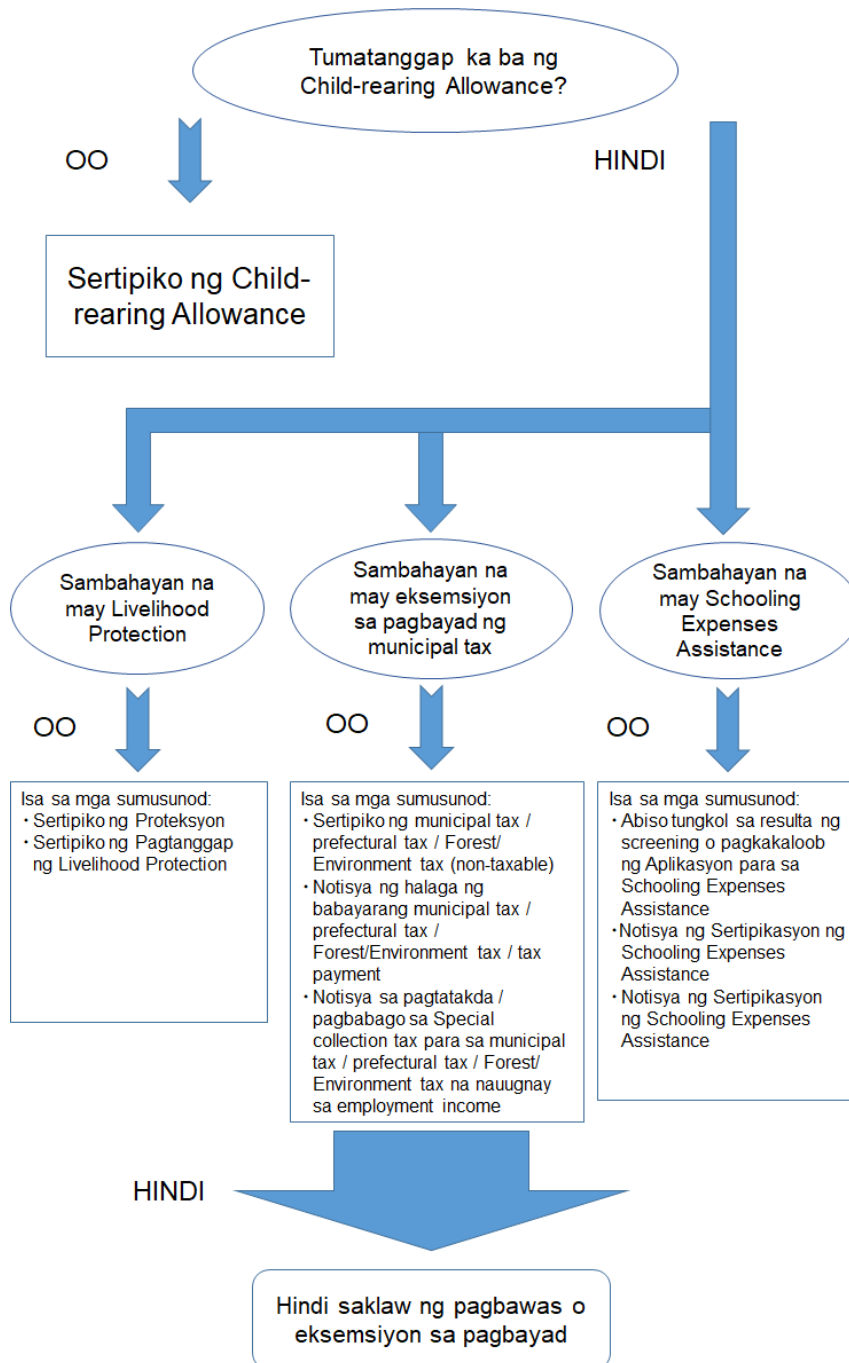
Tumatanggap ka ba ng Child-rearing Allowance?

OO

HINDI

Sertipiko ng Child-rearing Allowance

Sambahayan na may Livelihood Protection

Sambahayan na may eksemsiyon sa pagbayad ng municipal tax

Sambahayan na may Schooling Expenses Assistance

OO

OO

OO

Isa sa mga sumusunod:
・Sertipiko ng Proteksyon
・Sertipiko ng Pagtanggap ng Livelihood Protection

Isa sa mga sumusunod:
・Sertipiko ng municipal tax / prefectural tax / Forest/ Environment tax (non-taxable)
・Notisya ng halaga ng babayarang municipal tax / prefectural tax / Forest/Environment tax / tax payment
・Notisya sa pagtatakda / pagbabago sa Special collection tax para sa municipal tax / prefectural tax / Forest/ Environment tax na nauugnay sa employment income

Isa sa mga sumusunod:
・Abiso tungkol sa resulta ng screening o pagkakaloob ng Aplikasyon para sa Schooling Expenses Assistance
・Notisya ng Sertipikasyon ng Schooling Expenses Assistance
・Notisya ng Sertipikasyon ng Schooling Expenses Assistance

HINDI

Hindi saklaw ng pagbawas o eksemsiyon sa pagbayad